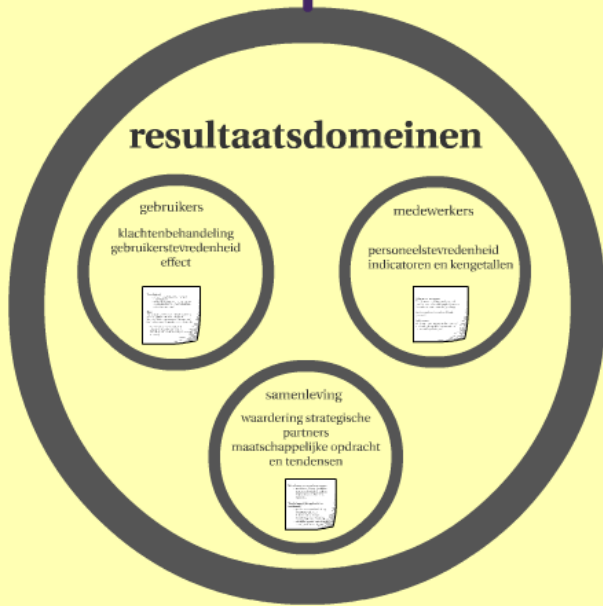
resultaatsdomeinen

gebruikers

klachtenbehandeling
gebruikerstevredenheid
effect

medewerkers

personeelstevredenheid
indicatoren en kengetallen

samenleving

waardering strategische partners
maatschappelijke opdracht en tendensen